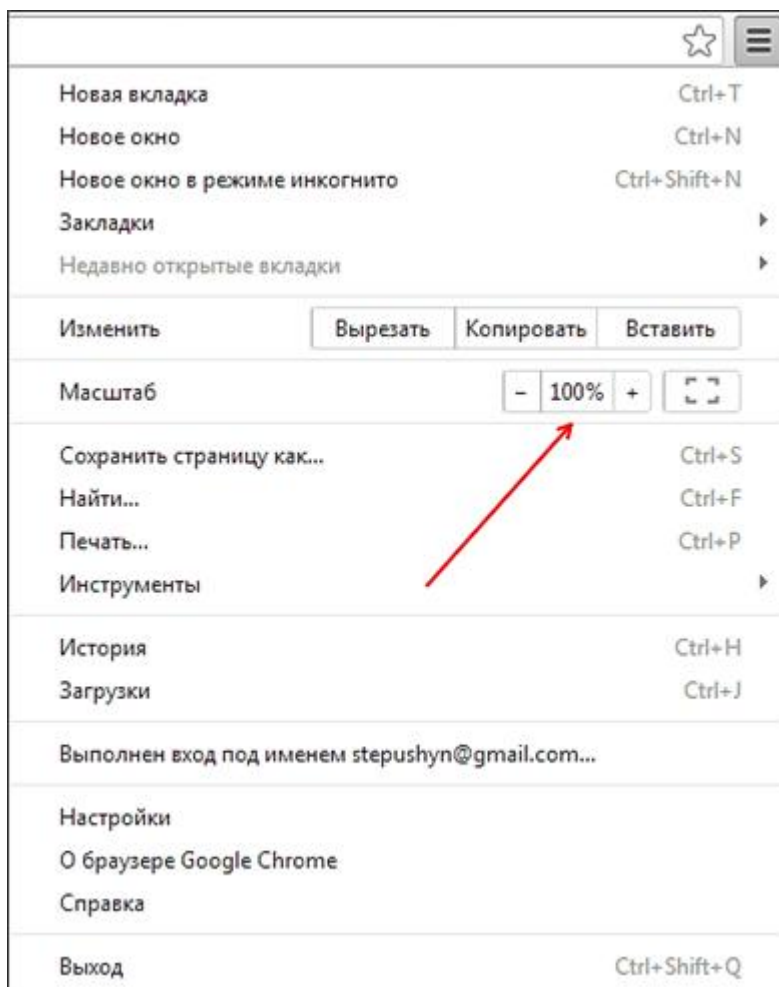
Новая вкладка Ctrl+T
Новое окно Ctrl+N
Новое окно в режиме инкогнито Ctrl+Shift+N
Закладки
Недавно открытые вкладки

Изменить Вырезать Копировать Вставить

Масштаб – 100% +

Сохранить страницу как... Ctrl+S
Найти... Ctrl+F
Печать... Ctrl+P
Инструменты

История Ctrl+H
Загрузки Ctrl+J

Выполнен вход под именем stepushyn@gmail.com...

Настройки
О браузере Google Chrome
Справка

Выход Ctrl+Shift+Q